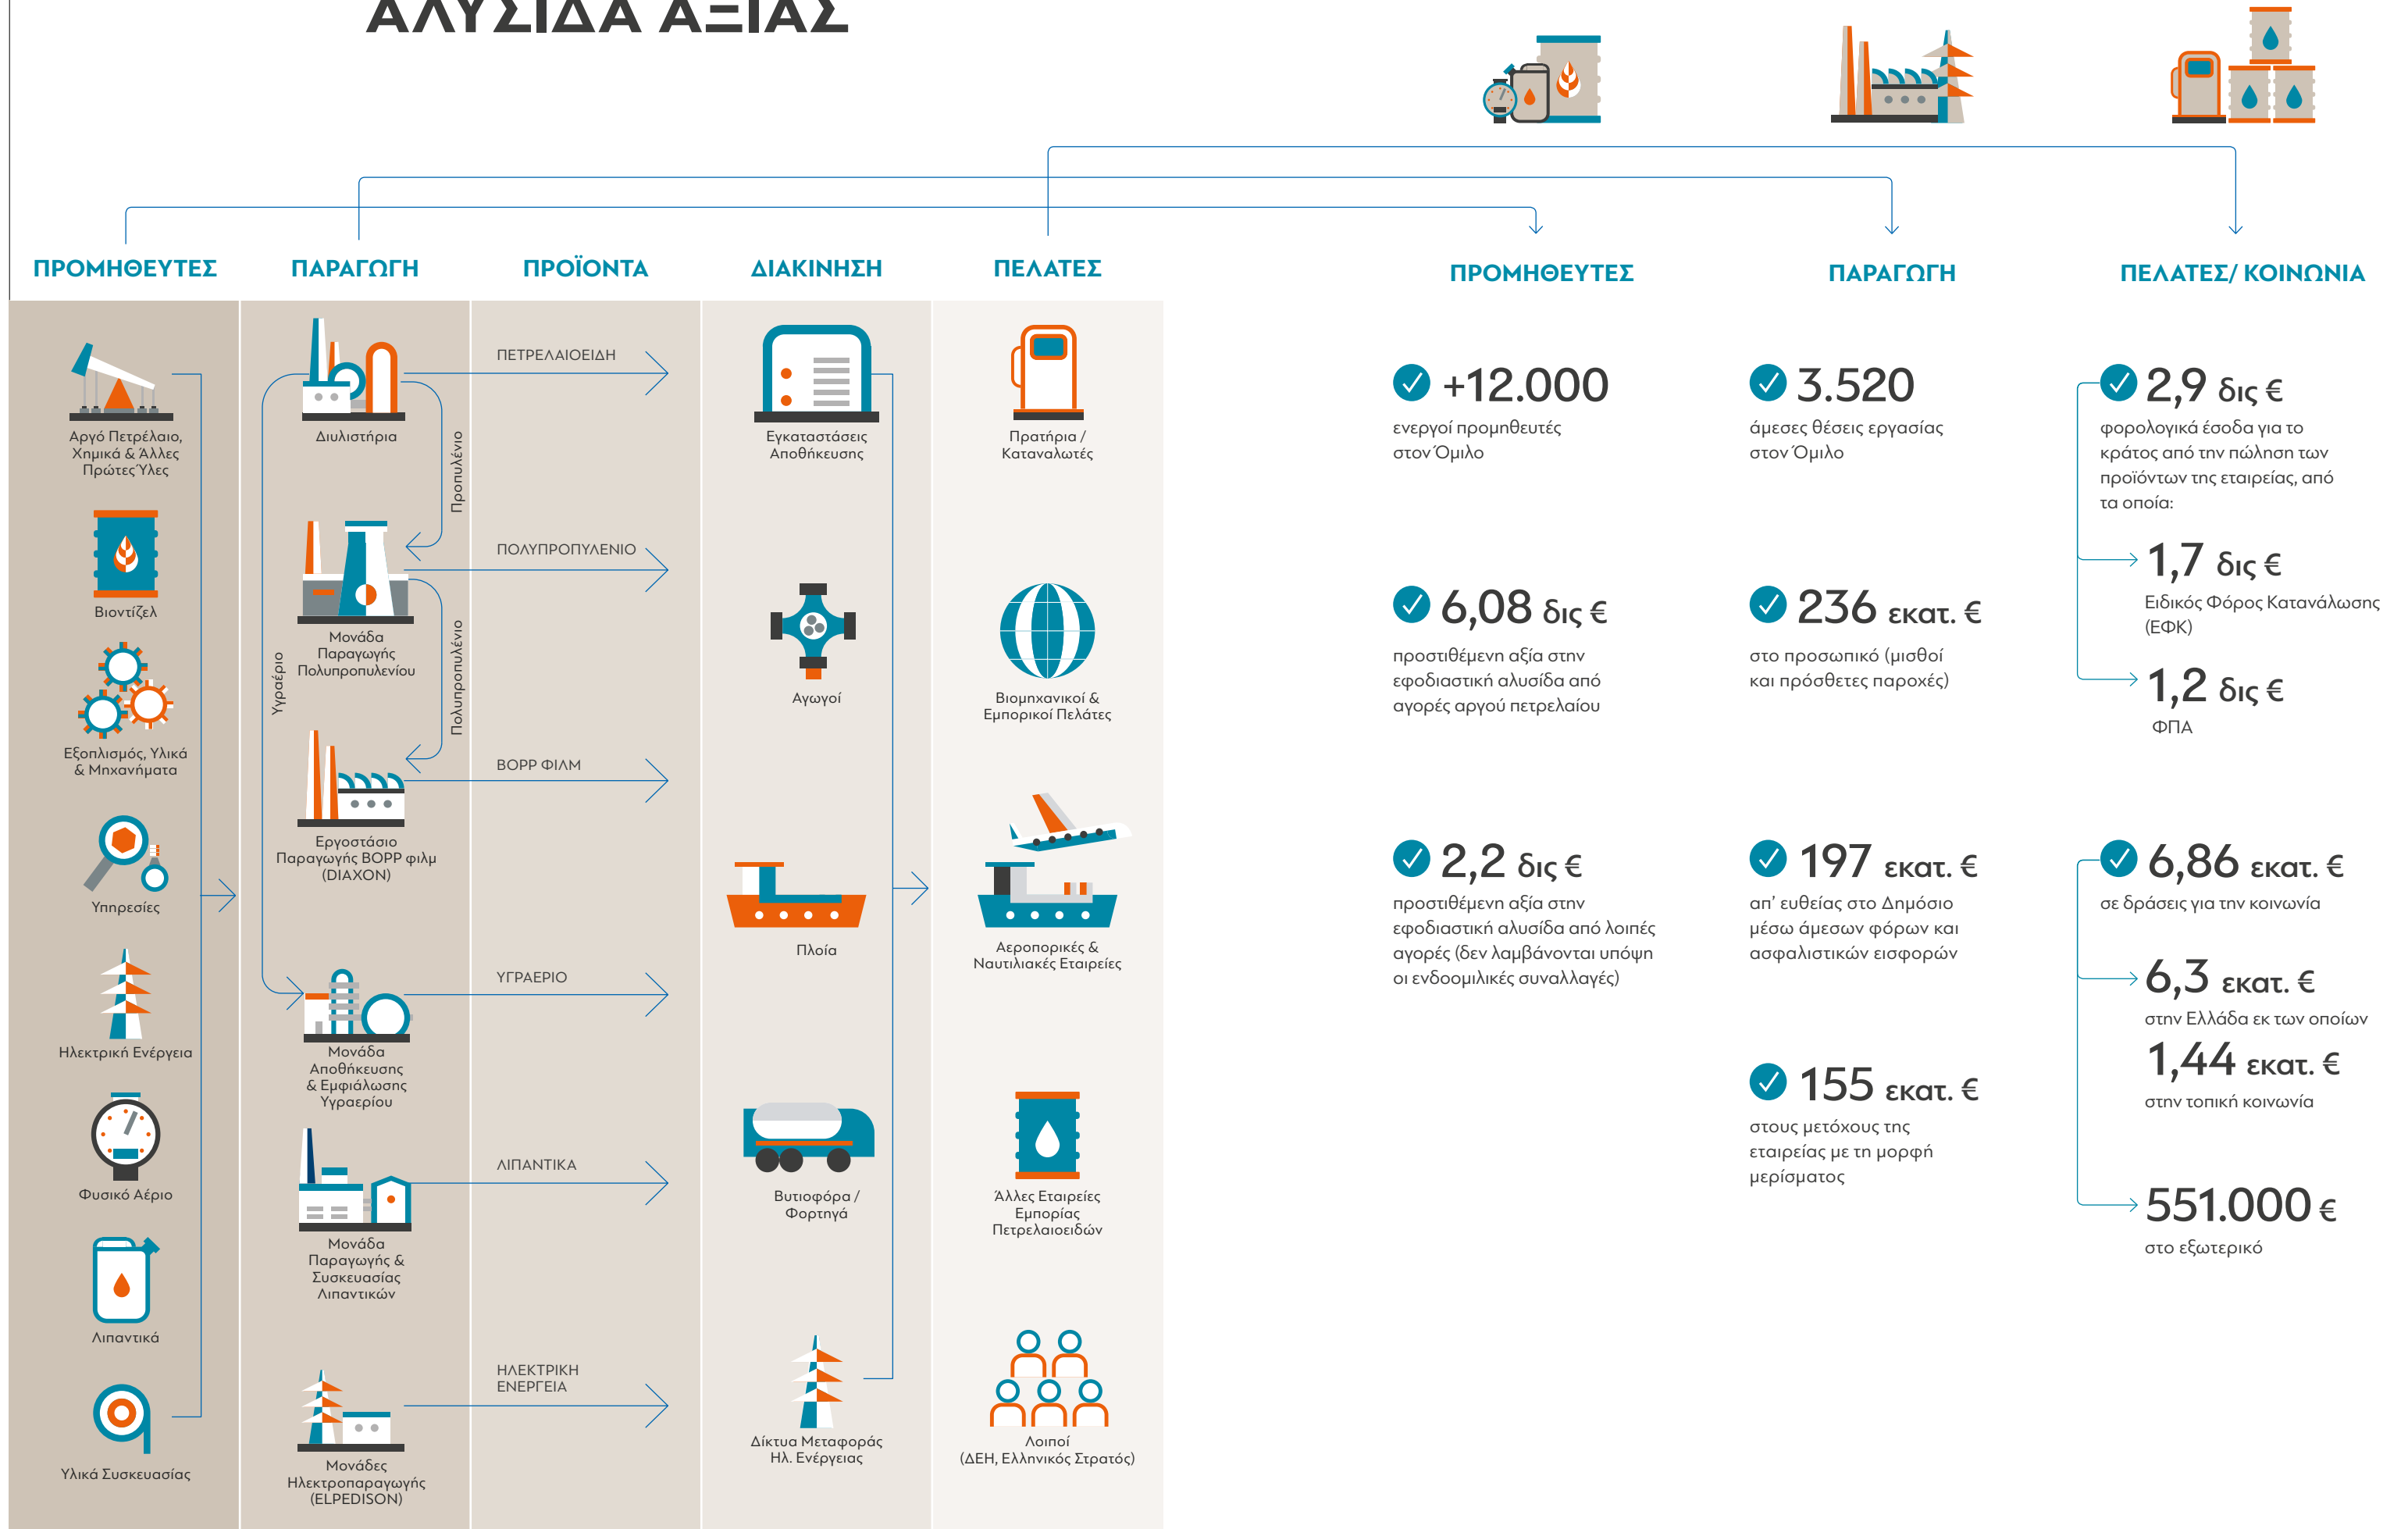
ΑΛΥΣΙΔΑ ΑΞΙΑΣ

ΠΡΟΜΗΘΕΥΤΕΣ | ΠΑΡΑΓΩΓΗ | ΠΡΟΪΟΝΤΑ | ΔΙΑΚΙΝΗΣΗ | ΠΕΛΑΤΕΣ

Αργό Πετρέλαιο, Χημικά & Άλλες Πρώτες Ύλες

Βιοντίζελ

Εξοπλισμός, Υλικά & Μηχανήματα

Υπηρεσίες

Ηλεκτρική Ενέργεια

Φυσικό Αέριο

Λιπαντικά

Υλικά Συσκευασίας

Διυλιστήρια

Προπυλένιο

Μονάδα Παραγωγής Πολυπροπυλενίου

Υγραέριο

Πολυπροπυλένιο

Εργοστάσιο Παραγωγής BOPP φιλμ (DIAXON)

Μονάδα Αποθήκευσης & Εμφιάλωσης Υγραερίου

Μονάδα Παραγωγής & Συσκευασίας Λιπαντικών

Μονάδες Ηλεκτροπαραγωγής (ELPEDISON)

ΠΕΤΡΕΛΑΙΟΕΙΔΗ

ΠΟΛΥΠΡΟΠΥΛΕΝΙΟ

BOPP ΦΙΛΜ

ΥΓΡΑΕΡΙΟ

ΛΙΠΑΝΤΙΚΑ

ΗΛΕΚΤΡΙΚΗ ΕΝΕΡΓΕΙΑ

Εγκαταστάσεις Αποθήκευσης

Αγωγοί

Πλοία

Βυτιοφόρα / Φορτηγά

Δίκτυα Μεταφοράς Ηλ. Ενέργειας

Πρατήρια / Καταναλωτές

Βιομηχανικοί & Εμπορικοί Πελάτες

Αεροπορικές & Ναυτιλιακές Εταιρείες

Άλλες Εταιρείες Εμπορίας Πετρελαιοειδών

Λοιποί (ΔΕΗ, Ελληνικός Στρατός)

ΠΡΟΜΗΘΕΥΤΕΣ

+12.000
ενεργοί προμηθευτές στον Όμιλο

6,08 δις €
προστιθέμενη αξία στην εφοδιαστική αλυσίδα από αγορές αργού πετρελαίου

2,2 δις €
προστιθέμενη αξία στην εφοδιαστική αλυσίδα από λοιπές αγορές (δεν λαμβάνονται υπόψη οι ενδοομιλικές συναλλαγές)

ΠΑΡΑΓΩΓΗ

3.520
άμεσες θέσεις εργασίας στον Όμιλο

236 εκατ. €
στο προσωπικό (μισθοί και πρόσθετες παροχές)

197 εκατ. €
απ' ευθείας στο Δημόσιο μέσω άμεσων φόρων και ασφαλιστικών εισφορών

155 εκατ. €
στους μετόχους της εταιρείας με τη μορφή μερίσματος

ΠΕΛΑΤΕΣ/ ΚΟΙΝΩΝΙΑ

2,9 δις €
φορολογικά έσοδα για το κράτος από την πώληση των προϊόντων της εταιρείας, από τα οποία:

1,7 δις €
Ειδικός Φόρος Κατανάλωσης (ΕΦΚ)

1,2 δις €
ΦΠΑ

6,86 εκατ. €
σε δράσεις για την κοινωνία

6,3 εκατ. €
στην Ελλάδα εκ των οποίων

1,44 εκατ. €
στην τοπική κοινωνία

551.000 €
στο εξωτερικό